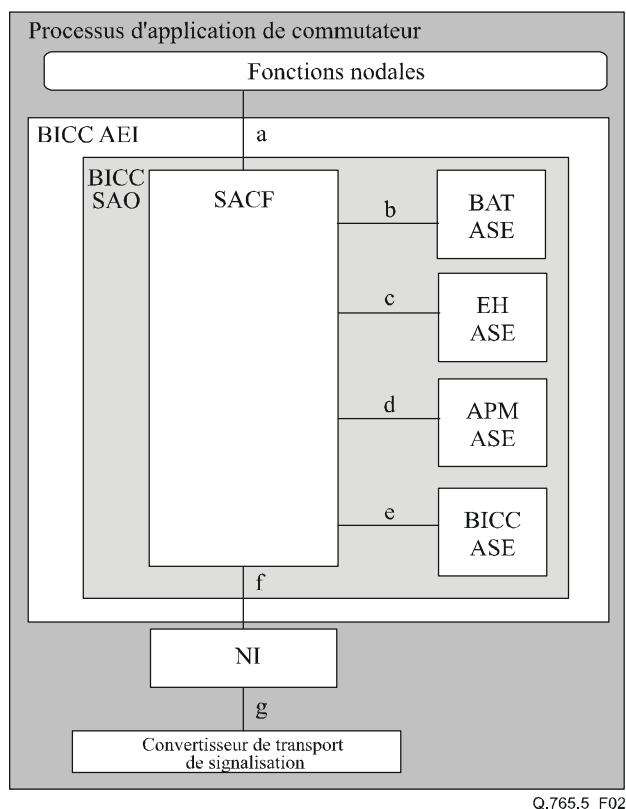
Processus d'application de commutateur

Fonctions nodales

BICC AEI

a

BICC SAO

SACF

b

BAT ASE

c

EH ASE

d

APM ASE

e

BICC ASE

f

NI

g

Convertisseur de transport de signalisation

Q.765.5 F02